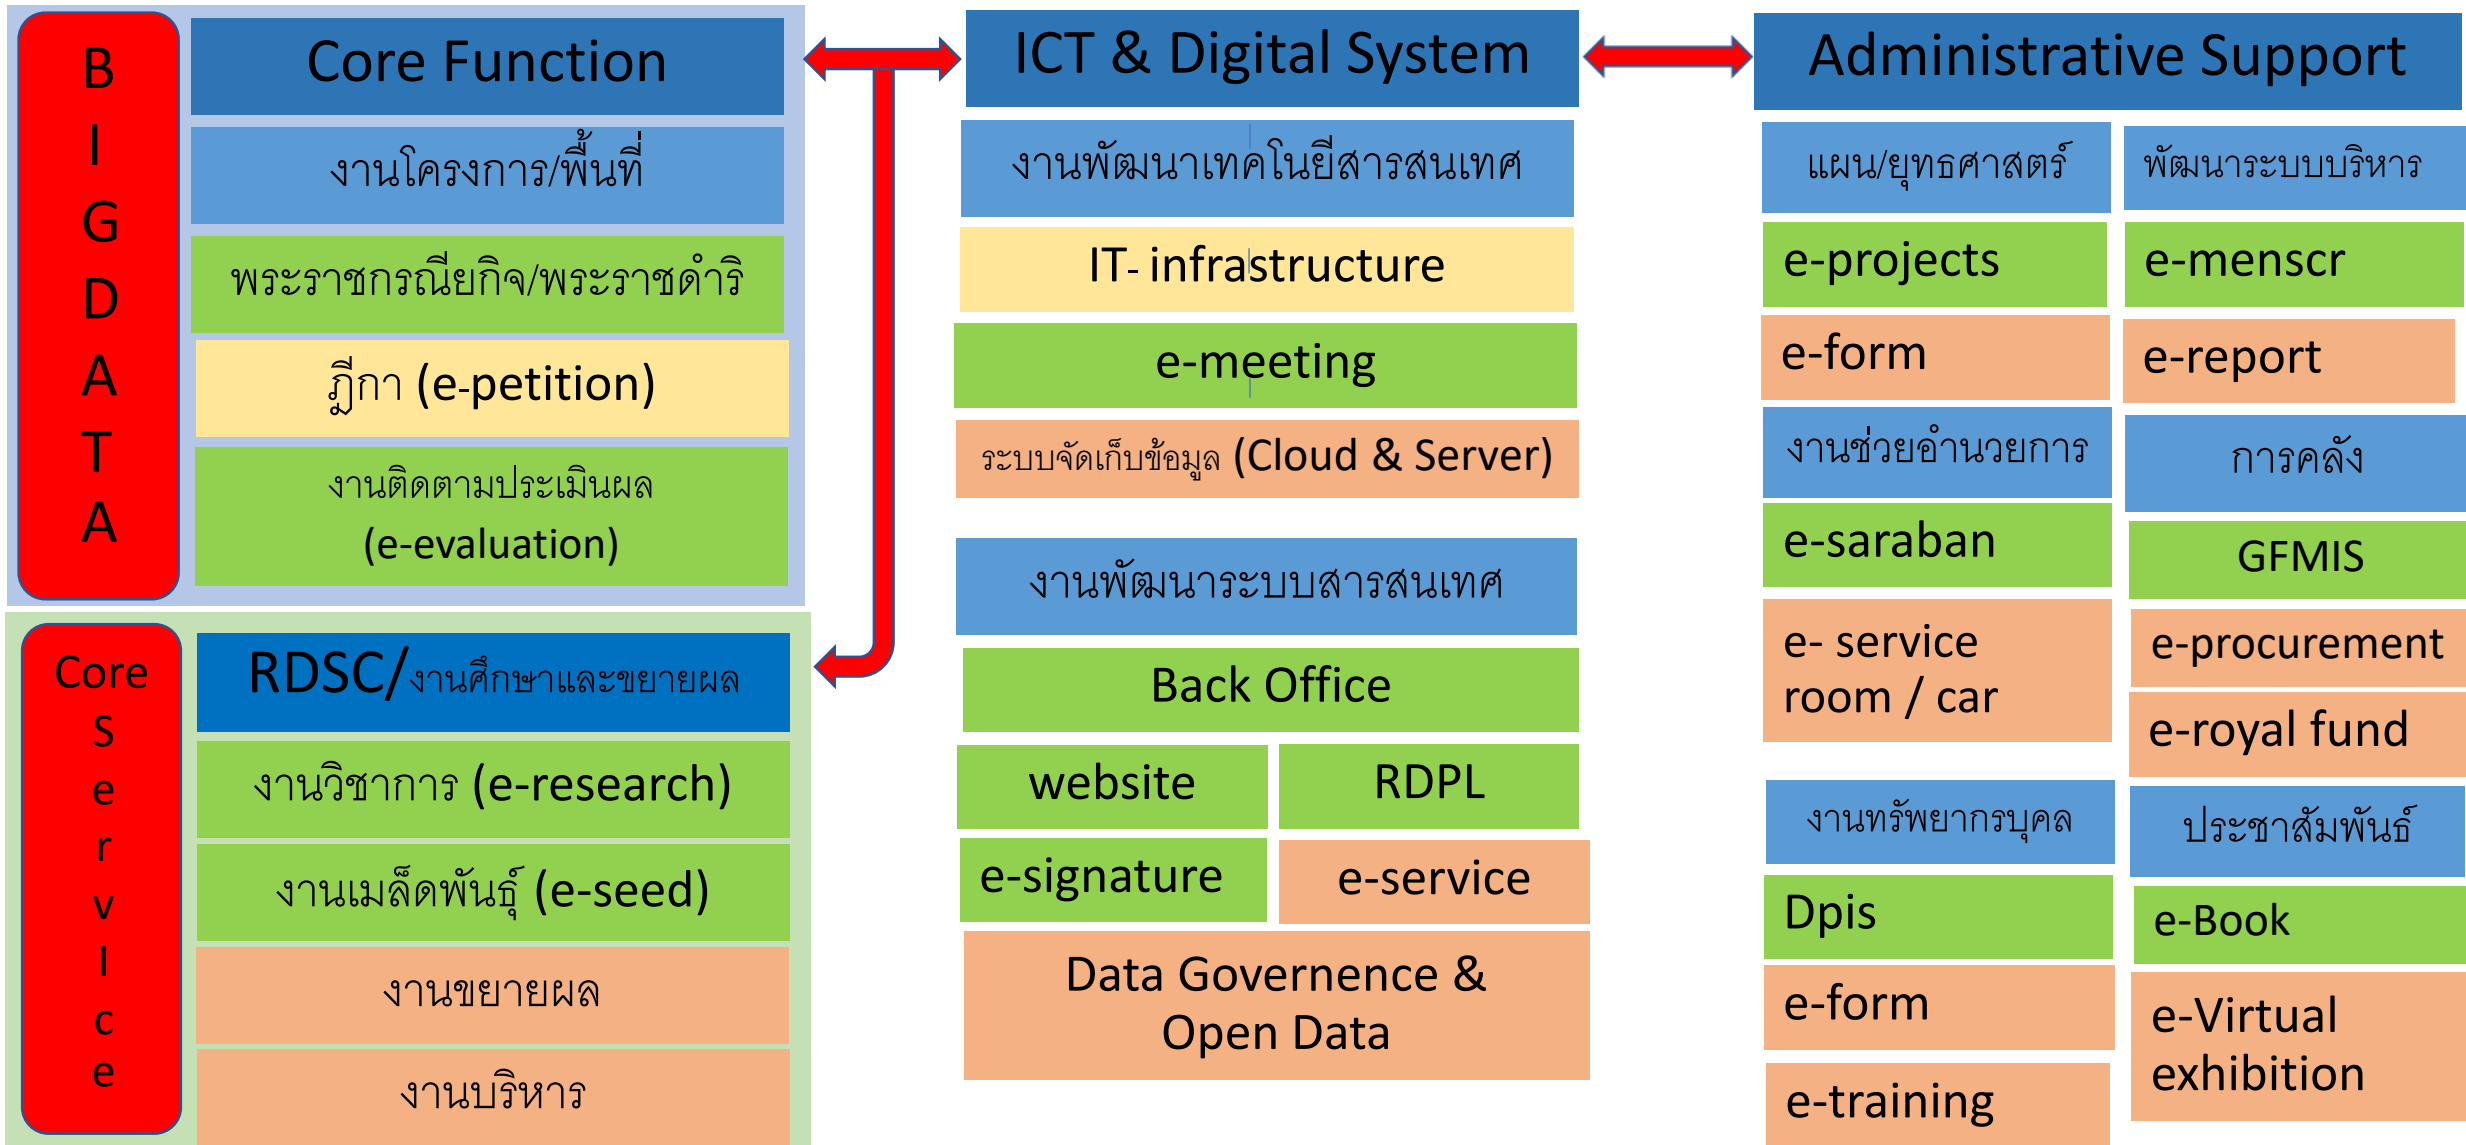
B
I
G
D
A
T
A

Core Function

งานโครงการ/พื้นที่

พระราชกรณียกิจ/พระราชดำริ

ฎีกา (e-petition)

งานติดตามประเมินผล (e-evaluation)

Core
S
e
r
v
I
c
e

RDSC/งานศึกษาและขยายผล

งานวิชาการ (e-research)

งานเมล็ดพันธุ์ (e-seed)

งานขยายผล

งานบริหาร

ICT & Digital System

งานพัฒนาเทคโนยีสารสนเทศ

IT- infrastructure

e-meeting

ระบบจัดเก็บข้อมูล (Cloud & Server)

งานพัฒนาระบบสารสนเทศ

Back Office

website

RDPL

e-signature

e-service

Data Governence & Open Data

Administrative Support

แผน/ยุทธศาสตร์

e-projects

e-form

งานช่วยอำนวยการ

e-saraban

e- service room / car

งานทรัพยากรบุคล

Dpis

e-form

e-training

พัฒนาระบบบริหาร

e-menscr

e-report

การคลัง

GFMIS

e-procurement

e-royal fund

ประชาสัมพันธ์

e-Book

e-Virtual exhibition